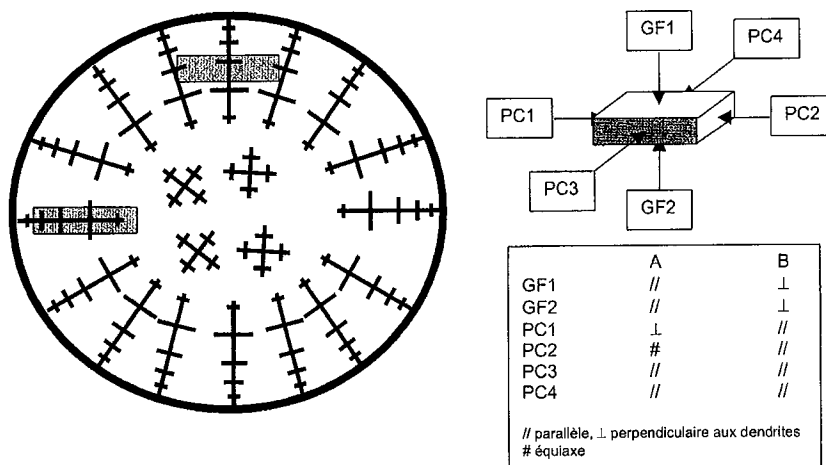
GF1

PC4

PC1

PC2

PC3

GF2

|  | A | B |
|---|---|---|
| GF1 | // | ⊥ |
| GF2 | // | ⊥ |
| PC1 | ⊥ | // |
| PC2 | # | // |
| PC3 | // | // |
| PC4 | // | // |

// parallèle, ⊥ perpendiculaire aux dendrites
# équiaxe